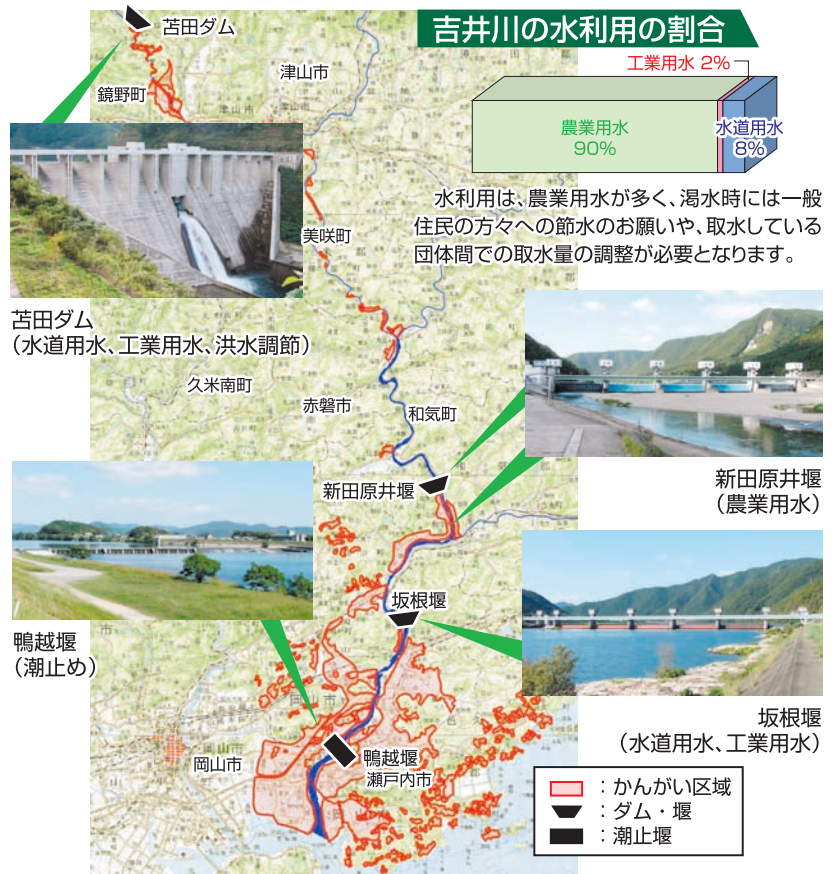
苫田ダム

津山市

鏡野町

吉井川の水利用の割合

工業用水 2%

農業用水
90%

水道用水
8%

水利用は、農業用水が多く、渇水時には一般住民の方々への節水のお願いや、取水している団体間での取水量の調整が必要となります。

美咲町

苫田ダム
（水道用水、工業用水、洪水調節）

久米南町

赤磐市

和気町

新田原井堰

新田原井堰
（農業用水）

坂根堰

鴨越堰
（潮止め）

岡山市

鴨越堰

瀬戸内市

坂根堰
（水道用水、工業用水）

：かんがい区域
：ダム・堰
：潮止堰